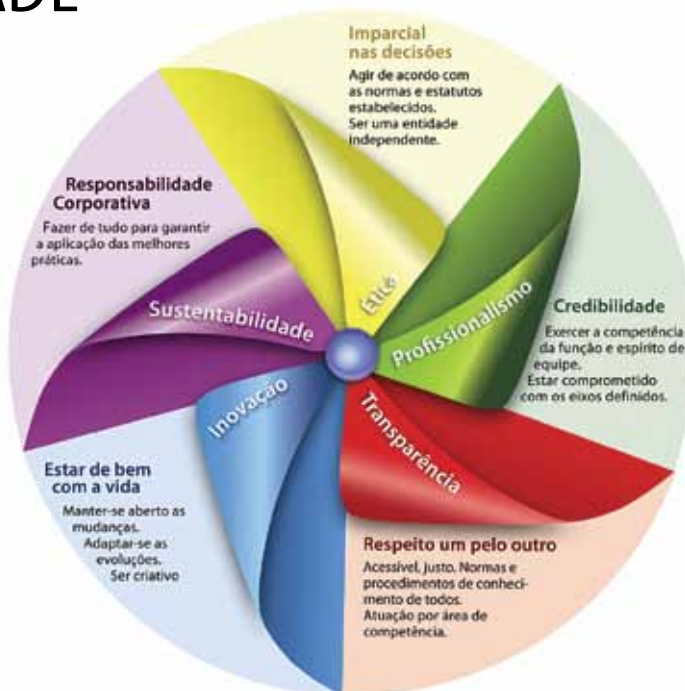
ADE

Imparcial nas decisões

Agir de acordo com as normas e estatutos estabelecidos. Ser uma entidade independente.

Responsabilidade Corporativa

Fazer de tudo para garantir a aplicação das melhores práticas.

Ética

Profissionalismo

Sustentabilidade

Credibilidade

Exercer a competência da função e espírito de equipe. Estar comprometido com os eixos definidos.

Inovação

Transparência

Estar de bem com a vida

Manter-se aberto as mudanças. Adaptar-se as evoluções. Ser criativo

Respeito um pelo outro

Acessível, justo. Normas e procedimentos de conhecimento de todos. Atuação por área de competência.